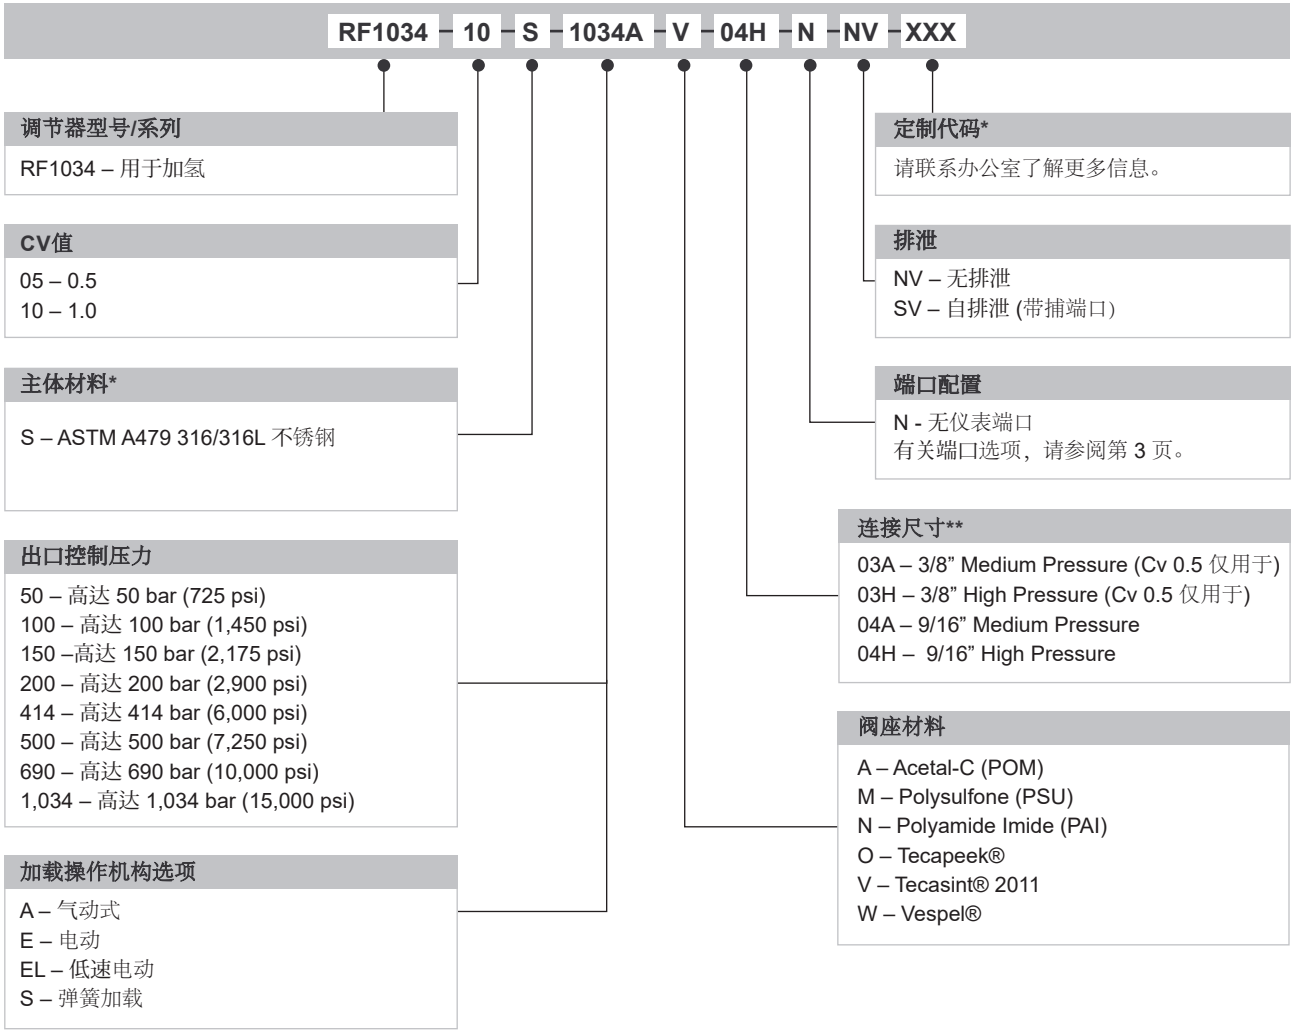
RF1034 - 10 - S - 1034A - V - 04H - N - NV - XXX

调节器型号/系列
RF1034 – 用于加氢

CV值
05 – 0.5
10 – 1.0

主体材料*
S – ASTM A479 316/316L 不锈钢

出口控制压力
50 – 高达 50 bar (725 psi)
100 – 高达 100 bar (1,450 psi)
150 –高达 150 bar (2,175 psi)
200 – 高达 200 bar (2,900 psi)
414 – 高达 414 bar (6,000 psi)
500 – 高达 500 bar (7,250 psi)
690 – 高达 690 bar (10,000 psi)
1,034 – 高达 1,034 bar (15,000 psi)

加载操作机构选项
A – 气动式
E – 电动
EL – 低速电动
S – 弹簧加载

定制代码*
请联系办公室了解更多信息。

排泄
NV – 无排泄
SV – 自排泄 (带捕端口)

端口配置
N - 无仪表端口
有关端口选项，请参阅第 3 页。

连接尺寸**
03A – 3/8” Medium Pressure (Cv 0.5 仅用于)
03H – 3/8” High Pressure (Cv 0.5 仅用于)
04A – 9/16” Medium Pressure
04H – 9/16” High Pressure

阀座材料
A – Acetal-C (POM)
M – Polysulfone (PSU)
N – Polyamide Imide (PAI)
O – Tecapeek®
V – Tecasint® 2011
W – Vespel®